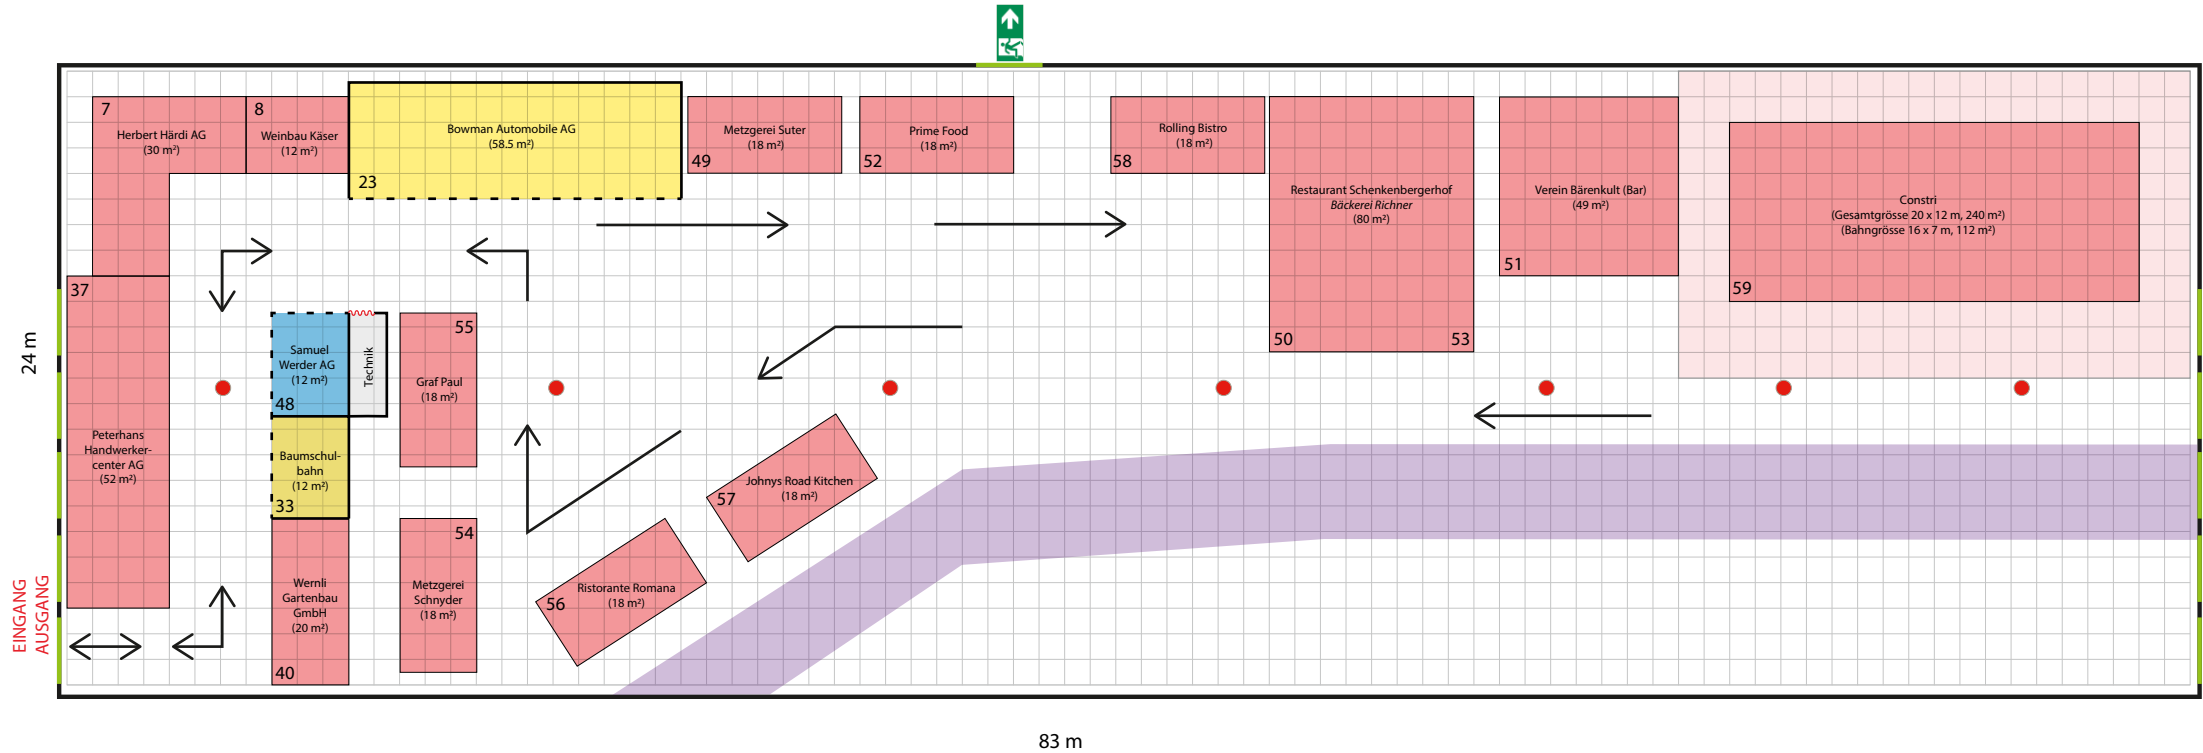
7
Herbert Härdi AG
(30 m²)

8
Weinbau Käser
(12 m²)

Bowman Automobile AG
(58.5 m²)
23

Metzgerei Suter
(18 m²)
49

Prime Food
(18 m²)
52

Rolling Bistro
(18 m²)
58

Restaurant Schenkenbergerhof
Bäckerei Richner
(80 m²)
50
53

Verein Bärenkult (Bar)
(49 m²)
51

Constri
(Gesamtgrösse 20 x 12 m, 240 m²)
(Bahngrösse 16 x 7 m, 112 m²)
59

37
Peterhans
Handwerker-
center AG
(52 m²)

Samuel
Werder AG
(12 m²)
48

Technik

55
Graf Paul
(18 m²)

Baumschul-
bahn
(12 m²)
33

Wernli
Gartenbau
GmbH
(20 m²)
40

54
Metzgerei
Schnyder
(18 m²)

Johnys Road Kitchen
(18 m²)
57

Ristorante Romana
(18 m²)
56

24 m

EINGANG
AUSGANG

83 m